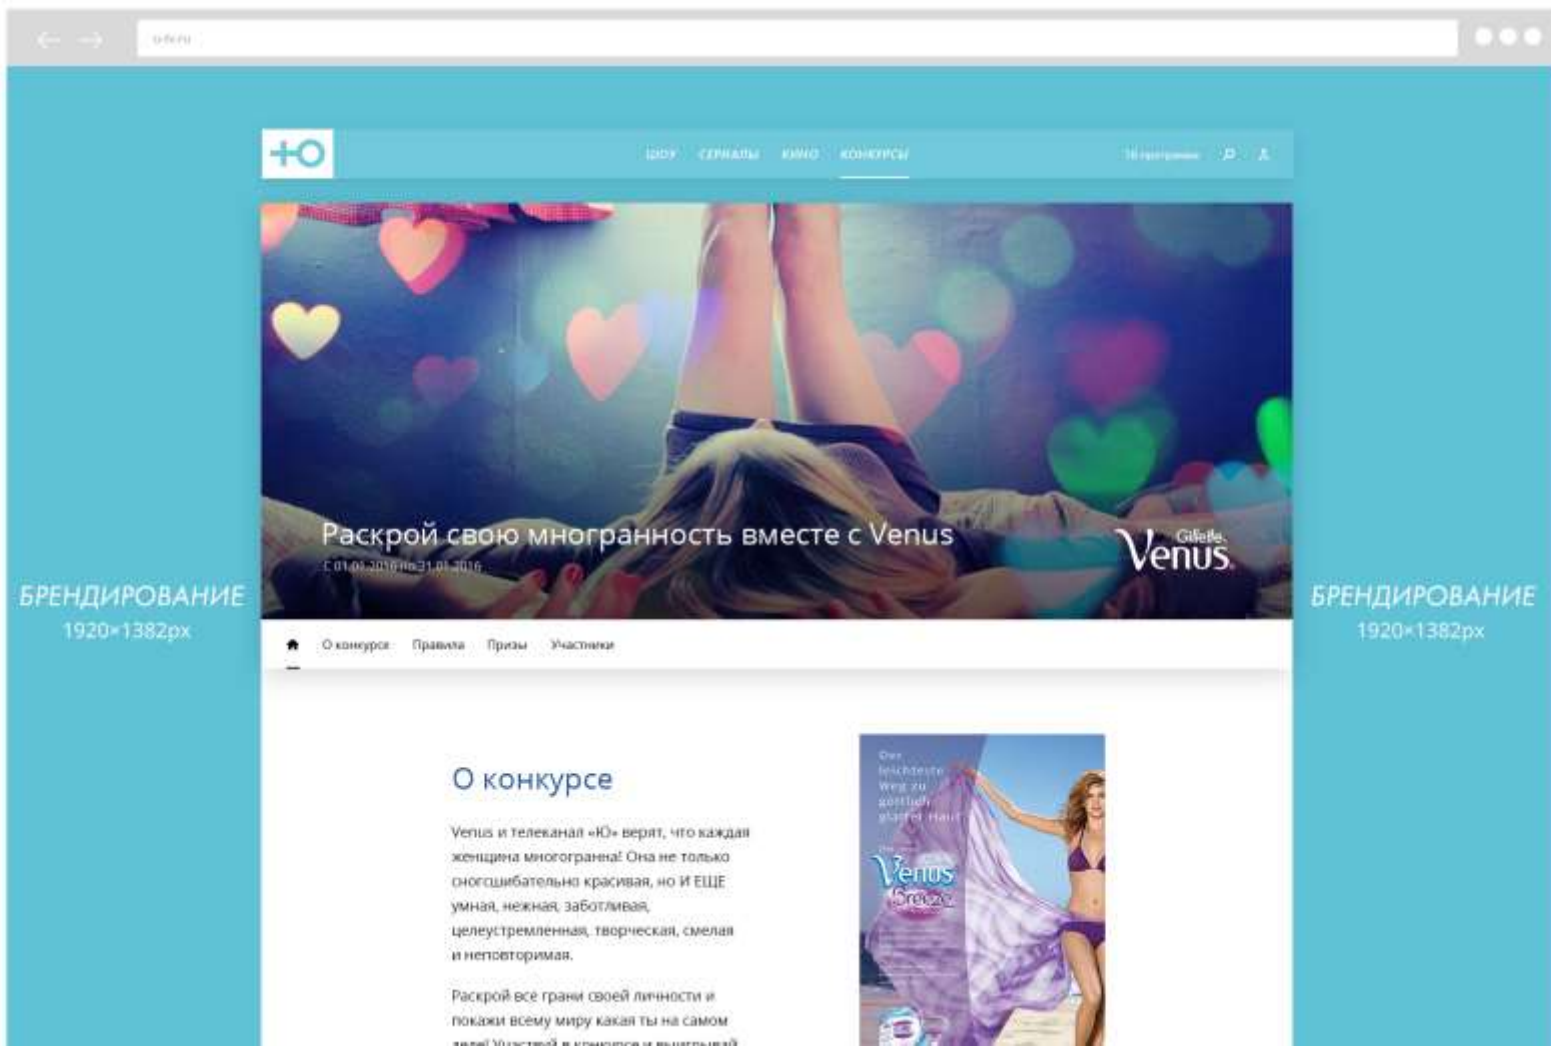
u-tv.ru

ШОУ СЕРИАЛЫ КИНО КОНКУРСЫ

ТВ программа

Раскрой свою многранность вместе с Venus

С 01.01.2016 по 31.01.2016

Gillette Venus

БРЕНДИРОВАНИЕ
1920×1382px

БРЕНДИРОВАНИЕ
1920×1382px

О конкурсе Правила Призы Участники

О конкурсе

Venus и телеканал «Ю» верят, что каждая женщина многогранна! Она не только сногсшибательно красивая, но И ЕЩЕ умная, нежная, заботливая, целеустремленная, творческая, смелая и неповторимая.

Раскрой все грани своей личности и покажи всему миру какая ты на самом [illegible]

Der leichteste Weg zu göttlich glatter Haut

Venus Breeze